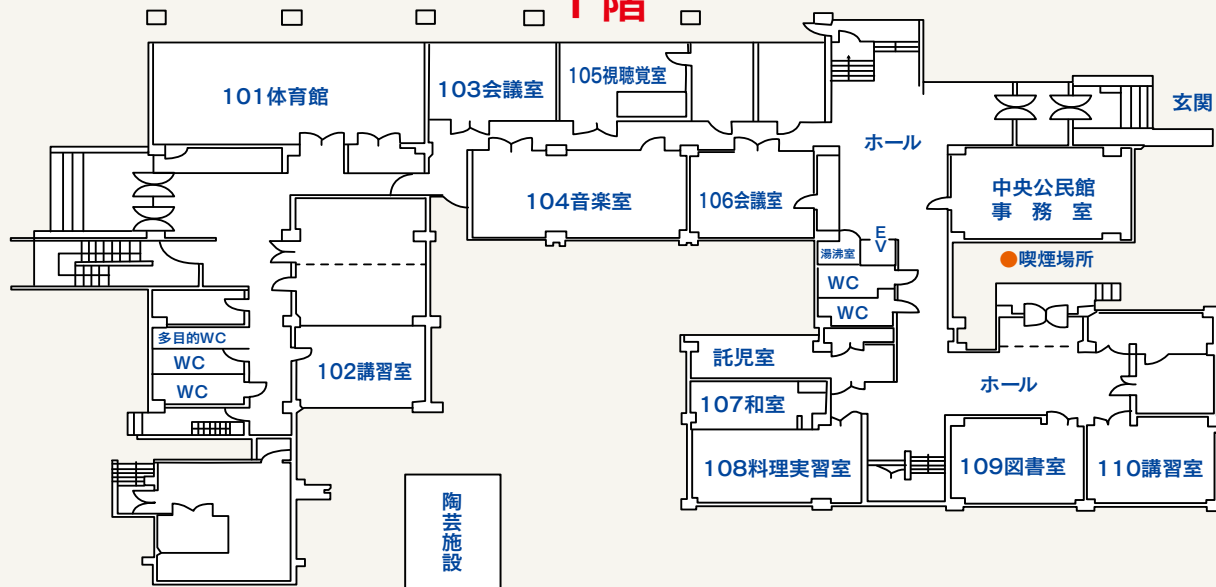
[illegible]階

101体育館

103会議室

105視聴覚室

ホール

玄関

104音楽室

106会議室

中央公民館
事 務 室

E
V

湯沸室

喫煙場所

WC

WC

多目的WC

WC

WC

102講習室

託児室

ホール

107和室

108料理実習室

109図書室

110講習室

陶芸施設